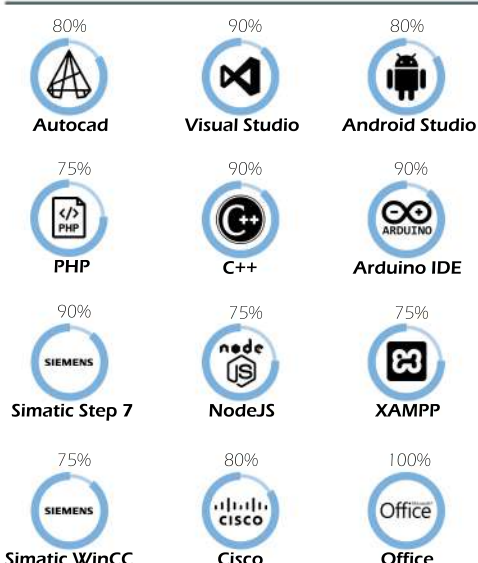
80%
Autocad

90%
Visual Studio

80%
Android Studio

75%
</>
PHP
PHP

90%
C++
C++

90%
ARDUINO
Arduino IDE

90%
SIEMENS
Simatic Step 7

75%
node
JS
NodeJS

75%
XAMPP

75%
SIEMENS
Simatic WinCC

80%
CISCO
Cisco

100%
Office
Office